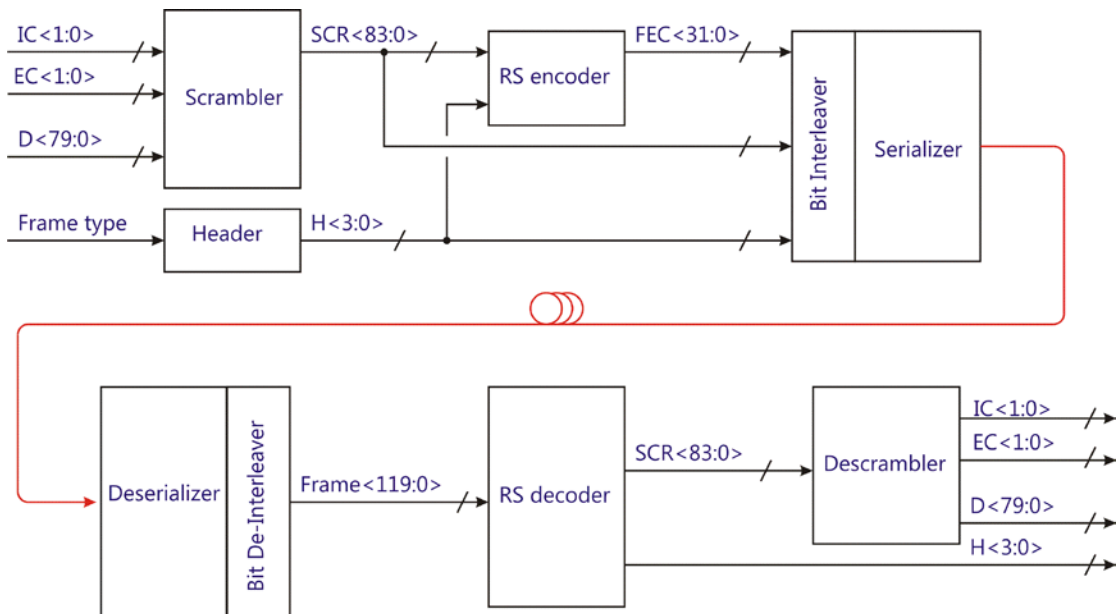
IC<1:0>
EC<1:0>
D<79:0>
Scrambler
SCR<83:0>
RS encoder
FEC<31:0>
Bit Interleaver
Serializer
Frame type
Header
H<3:0>
Deserializer
Bit De-Interleaver
Frame<119:0>
RS decoder
SCR<83:0>
Descrambler
IC<1:0>
EC<1:0>
D<79:0>
H<3:0>